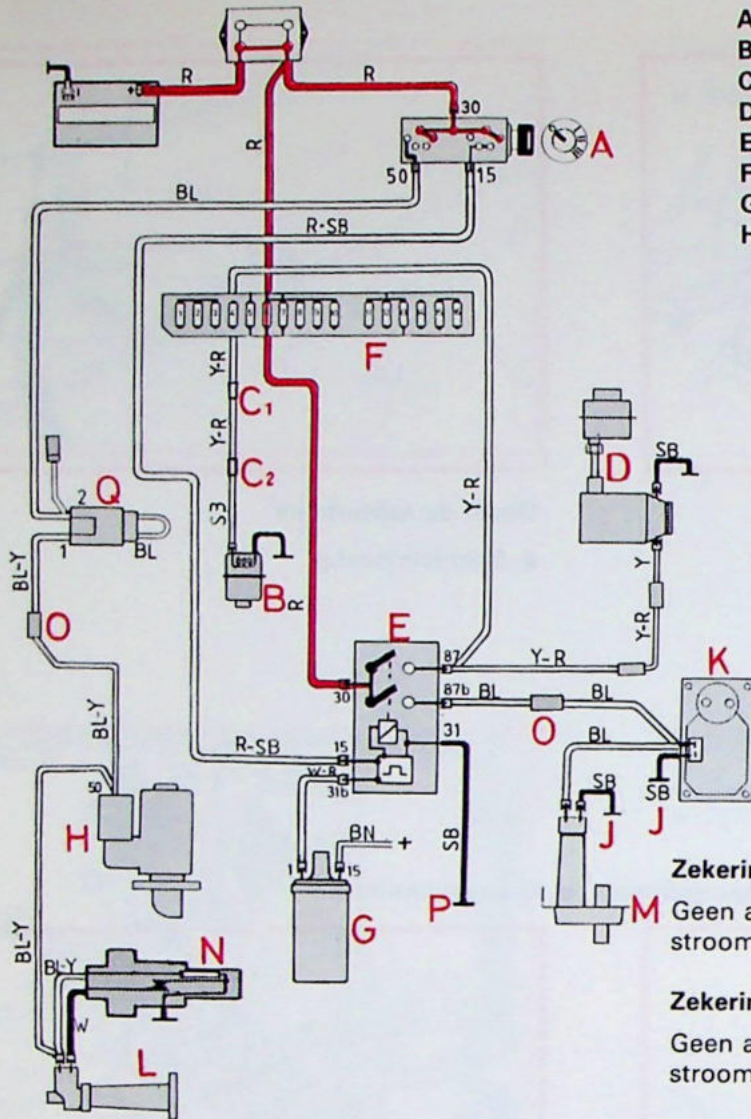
A
B
C
D
E
F
G
H

R
R
R
30
A
50
15
BL
R-SB
F
Y-R
C1
Y-R
C2
S3
B
R
Q
2
1
BL
BL-Y
O
BL-Y
50
H
D
SB
Y
Y-R
Y-R
E
87
Y-R
87b
BL
BL
O
K
30
R-SB
15
31
W-R
31b
BL
SB
SB
J
J
SB
BN
+
1
15
G
P
M
Zekerin
Geen a
stroom
BL-Y
BL-Y
N
W
L
Zekerin
Geen a
stroom